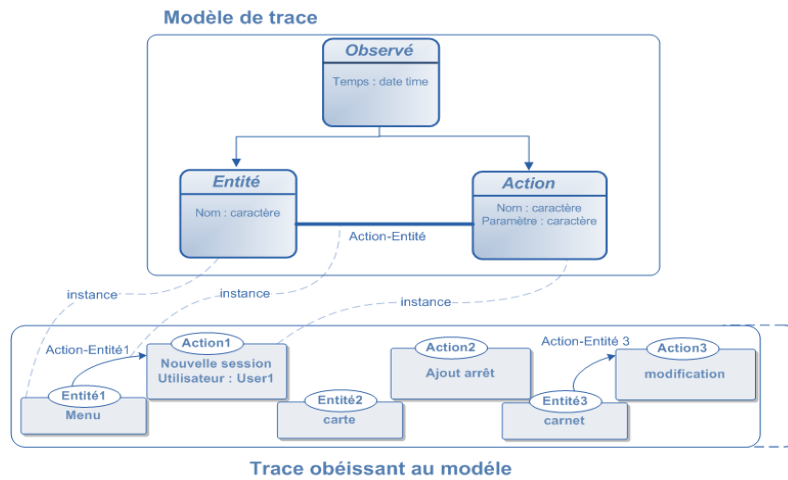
Modèle de trace

Observé
Temps : date time

Entité
Nom : caractère

Action
Nom : caractère
Paramètre : caractère

Action-Entité

instance

instance

instance

Action-Entité1

Action1
Nouvelle session
Utilisateur : User1

Entité1
Menu

Entité2
carte

Action2
Ajout arrêt

Action-Entité 3

Action3
modification

Entité3
carnet

Trace obéissant au modèle